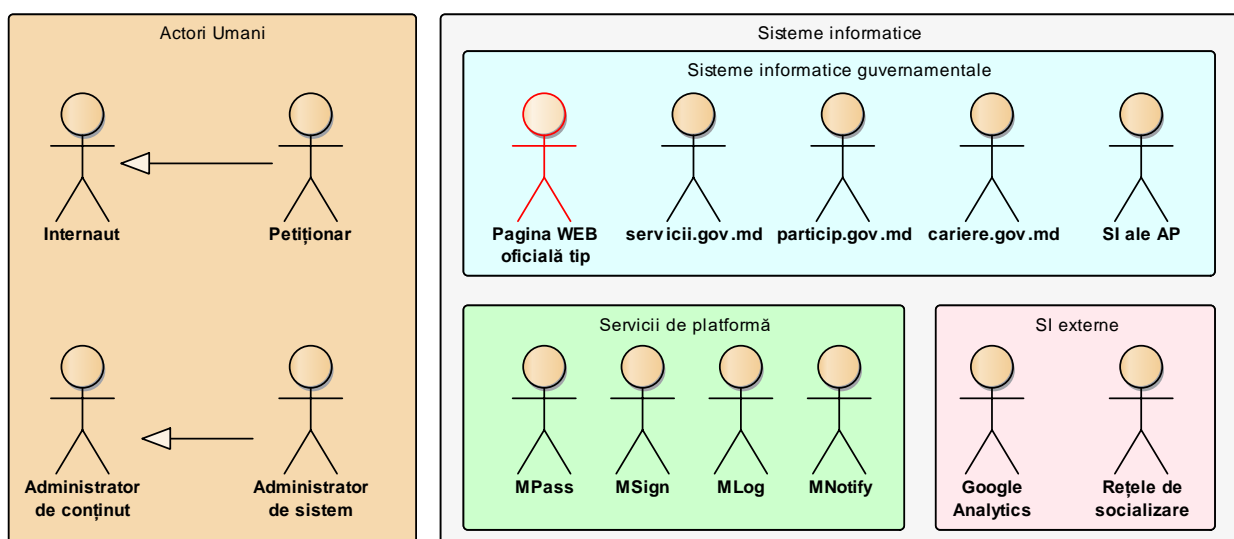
Actori Umani

Internaut

Petiționar

Administrator de conținut

Administrator de sistem

Sisteme informatice

Sisteme informatice guvernamentale

Pagina WEB oficială tip

servicii.gov.md

particip.gov.md

cariere.gov.md

SI ale AP

Servicii de platformă

MPass

MSign

MLog

MNotify

SI externe

Google Analytics

Rețele de socializare